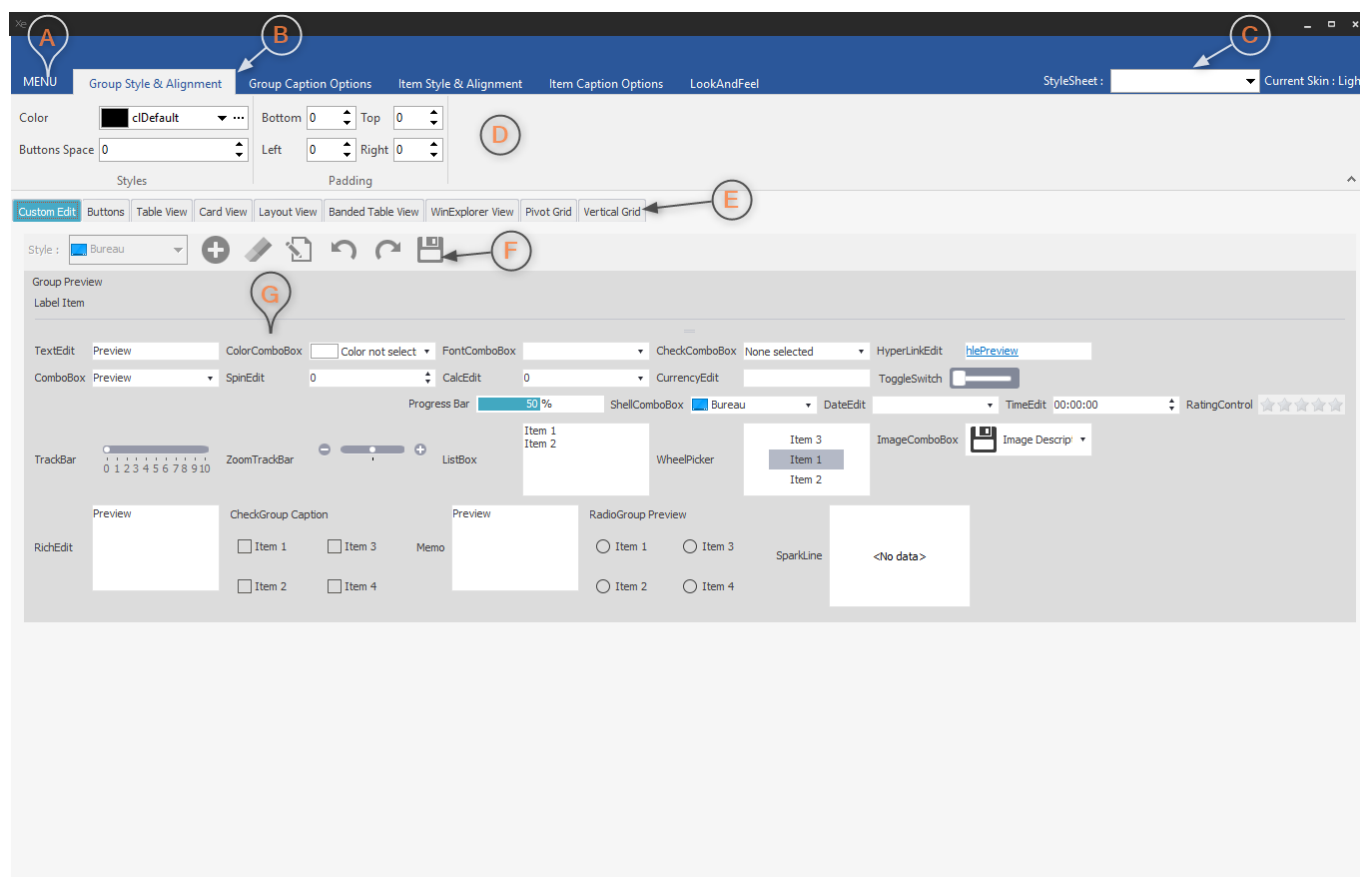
Xe

A
B
C

MENU
Group Style & Alignment
Group Caption Options
Item Style & Alignment
Item Caption Options
LookAndFeel
StyleSheet :
Current Skin : Ligh

Color
clDefault
Buttons Space 0
Styles
Bottom 0
Top 0
Left 0
Right 0
Padding
D

Custom Edit | Buttons | Table View | Card View | Layout View | Banded Table View | WinExplorer View | Pivot Grid | Vertical Grid
E

Style : Bureau
F

Group Preview
Label Item
G

TextEdit Preview
ColorComboBox Color not select
FontComboBox
CheckComboBox None selected
HyperLinkEdit hlePreview
ComboBox Preview
SpinEdit 0
CalcEdit 0
CurrencyEdit
ToggleSwitch
Progress Bar 50 %
ShellComboBox Bureau
DateEdit
TimeEdit 00:00:00
RatingControl
TrackBar
0 1 2 3 4 5 6 7 8 9 10
ZoomTrackBar
ListBox
Item 1
Item 2
WheelPicker
Item 3
Item 1
Item 2
ImageComboBox
Image Descripti
RichEdit
Preview
CheckGroup Caption
Item 1
Item 3
Item 2
Item 4
Memo
Preview
RadioGroup Preview
Item 1
Item 3
Item 2
Item 4
SparkLine
<No data>